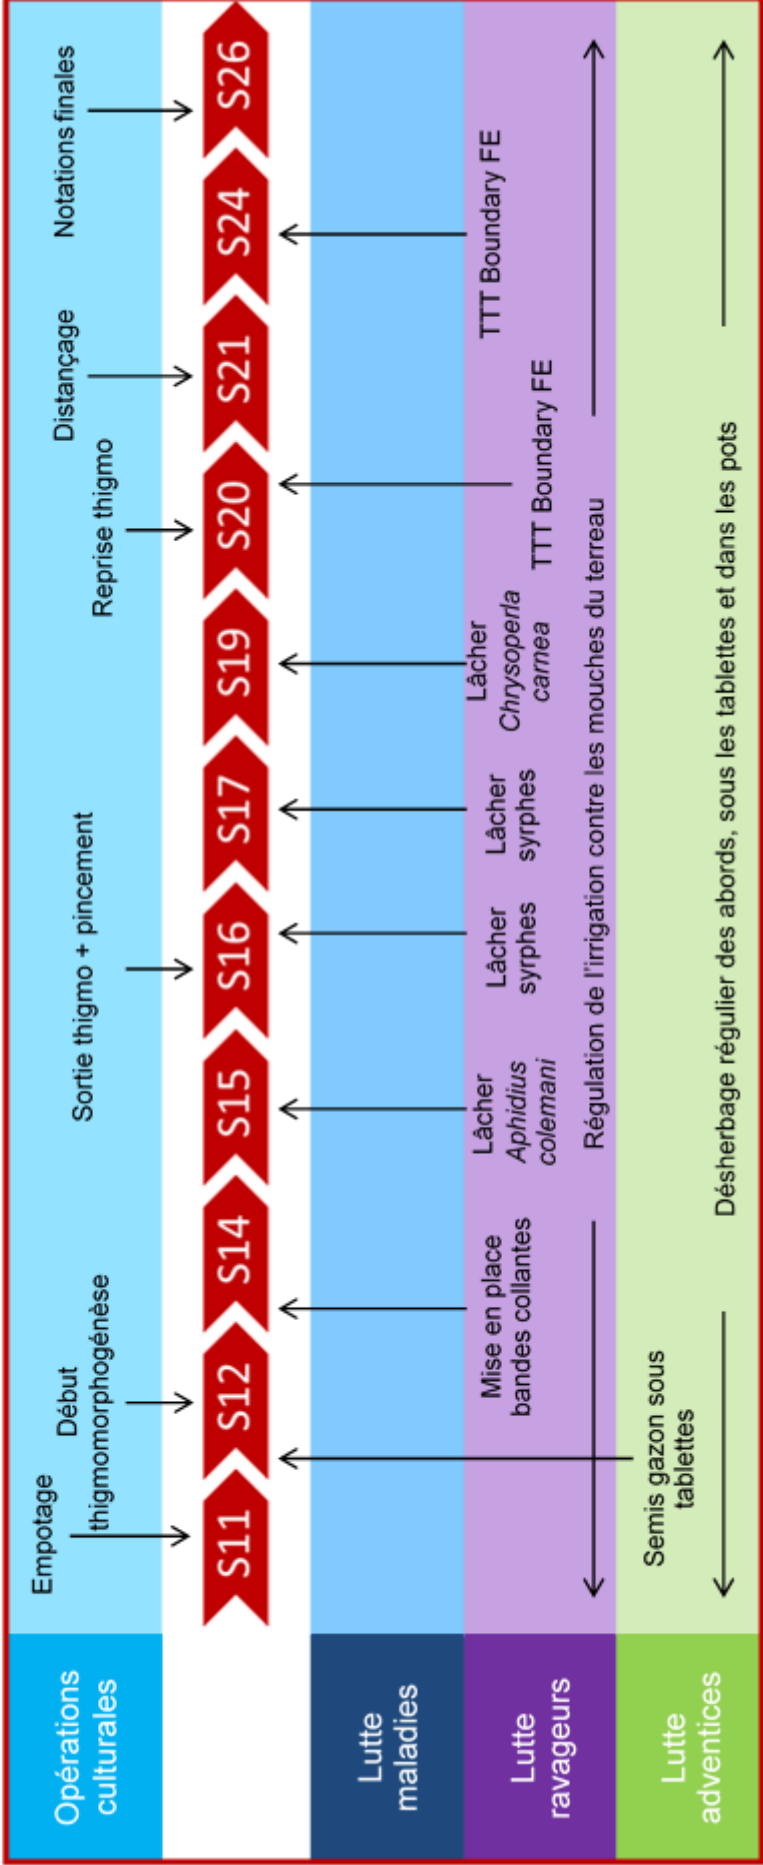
Opérations culturales

Lutte maladies

Lutte ravageurs

Lutte adventices

Empotage

Début thigmomorphogénèse

Sortie thigmo + pincement

Reprise thigmo

Distançage

Notations finales

S11 S12 S14 S15 S16 S17 S19 S20 S21 S24 S26

Mise en place bandes collantes

Lâcher *Aphidius colemani*

Lâcher syrphes

Lâcher syrphes

Lâcher *Chrysoperla carnea*

TTT Boundary FE

TTT Boundary FE

Régulation de l'irrigation contre les mouches du terreau

Semis gazon sous tablettes

Désherbage régulier des abords, sous les tablettes et dans les pots